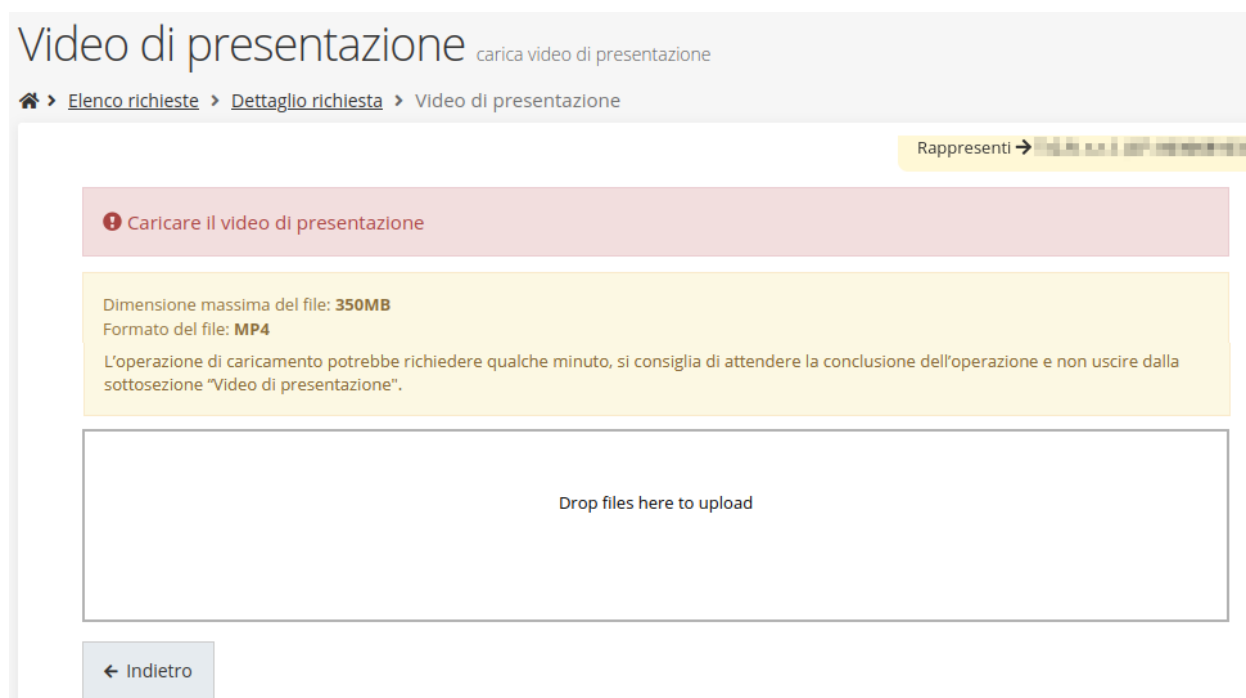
Video di presentazione carica video di presentazione

> Elenco richieste > Dettaglio richiesta > Video di presentazione

Rappresenti → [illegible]

Caricare il video di presentazione

Dimensione massima del file: **350MB**
Formato del file: **MP4**

L'operazione di caricamento potrebbe richiedere qualche minuto, si consiglia di attendere la conclusione dell'operazione e non uscire dalla sottosezione "Video di presentazione".

Drop files here to upload

← Indietro